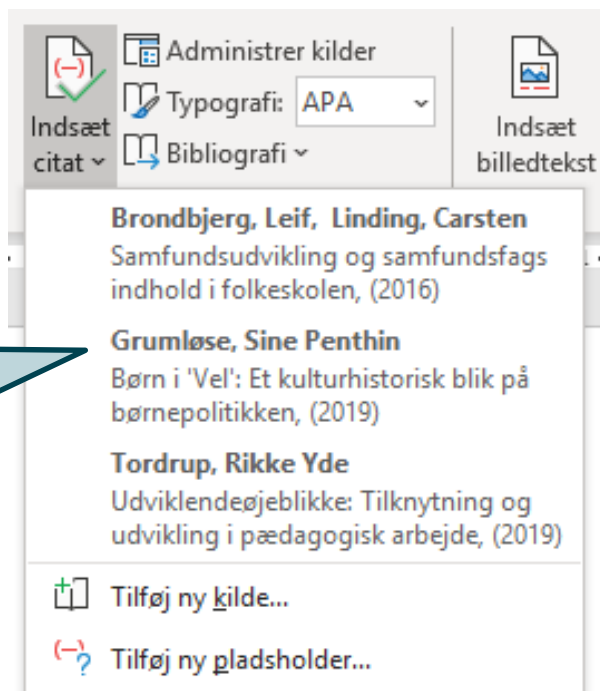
Indsæt citat
Administrer kilder
Typografi: APA
Bibliografi
Indsæt billedtekst

Brondbjerg, Leif, Linding, Carsten
Samfundsudvikling og samfundsfags indhold i folkeskolen, (2016)

Grumløse, Sine Penthin
Børn i 'Vel': Et kulturhistorisk blik på børnepolitikken, (2019)

Tordrup, Rikke Yde
Udviklendeøjeblikke: Tilknytning og udvikling i pædagogisk arbejde, (2019)

Tilføj ny kilde...
Tilføj ny pladsholder...